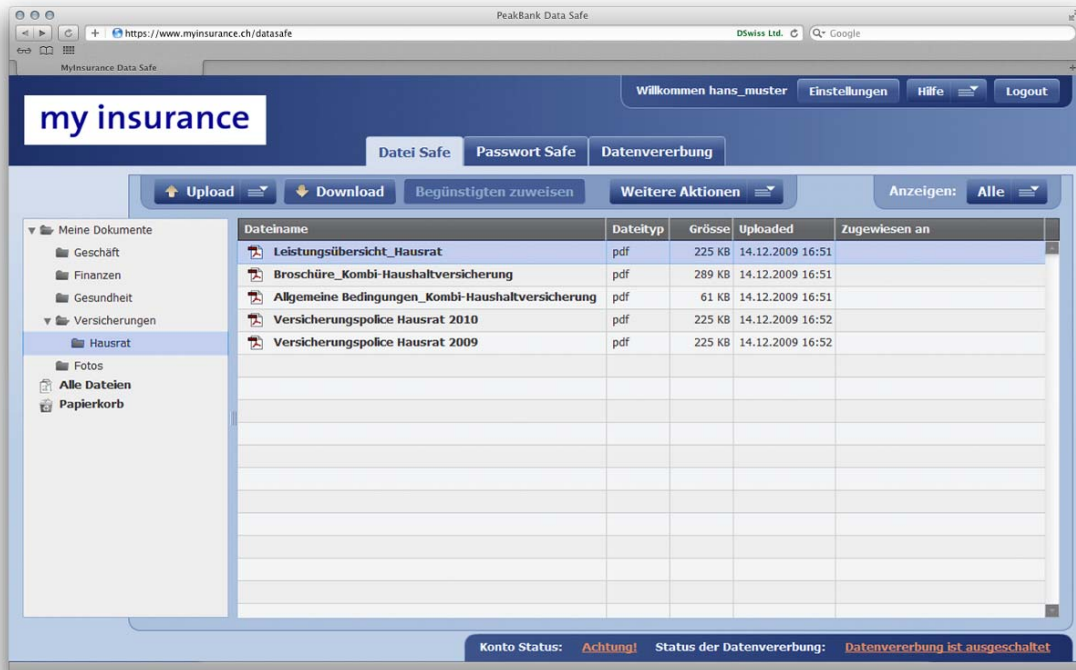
PeakBank Data Safe

https://www.myinsurance.ch/datasafe DSwiss Ltd. Google

MyInsurance Data Safe

my insurance

Willkommen hans_muster Einstellungen Hilfe Logout

Datei Safe Passwort Safe Datenvererbung

Upload Download Begünstigten zuweisen Weitere Aktionen Anzeigen: Alle

Meine Dokumente
Geschäft
Finanzen
Gesundheit
Versicherungen
Hausrat
Fotos
Alle Dateien
Papierkorb

| Dateiname | Dateityp | Grösse | Uploaded | Zugewiesen an |
|---|---|---|---|---|
| Leistungsübersicht_Hausrat | pdf | 225 KB | 14.12.2009 16:51 | |
| Broschüre_Kombi-Haushaltversicherung | pdf | 289 KB | 14.12.2009 16:51 | |
| Allgemeine Bedingungen_Kombi-Haushaltversicherung | pdf | 61 KB | 14.12.2009 16:51 | |
| Versicherungspolice Hausrat 2010 | pdf | 225 KB | 14.12.2009 16:52 | |
| Versicherungspolice Hausrat 2009 | pdf | 225 KB | 14.12.2009 16:52 | |

Konto Status: Achtung! Status der Datenvererbung: Datenvererbung ist ausgeschaltet